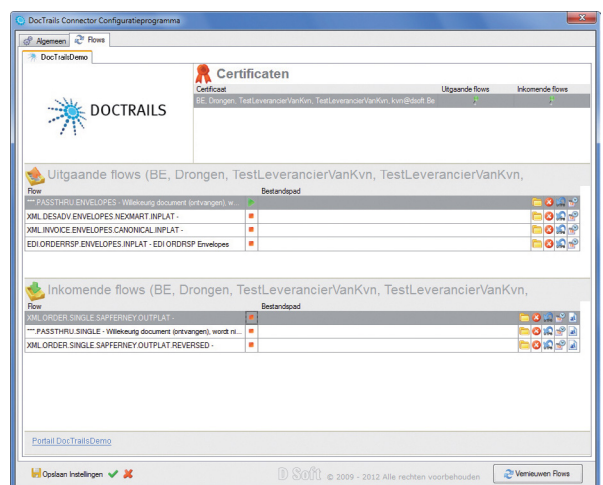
DocTrails Connector Configuratieprogramma

Algemeen | Flows

DocTrailsDemo

DOCTRAILS

Certificaten

| Certificaat | Uitgaande flows | Inkomende flows |
|---|---|---|
| BE, Drongen, TestLeverancierVanKvn, TestLeverancierVanKvn, kvn@dsoft.Be | | |

Uitgaande flows (BE, Drongen, TestLeverancierVanKvn, TestLeverancierVanKvn,

| Flow | | Bestandspad |
|---|---|---|
| ***.PASSTHRU.ENVELOPES - Willekeurig document (ontvangen), w... | | |
| XML.DESADV.ENVELOPES.NEXMART.INPLAT - | | |
| XML.INVOICE.ENVELOPES.CANONICAL.INPLAT - | | |
| EDI.ORDERRSP.ENVELOPES.INPLAT - EDI ORDRSP Envelopes | | |

Inkomende flows (BE, Drongen, TestLeverancierVanKvn, TestLeverancierVanKvn,

| Flow | | Bestandspad |
|---|---|---|
| XML.ORDER.SINGLE.SAPFERNEY.OUTPLAT - | | |
| ***.PASSTHRU.SINGLE - Willekeurig document (ontvangen), wordt ni... | | |
| XML.ORDER.SINGLE.SAPFERNEY.OUTPLAT.REVERSED - | | |

Portail DocTrailsDemo

Opslaan Instellingen

D Soft © 2009 - 2012 Alle rechten voorbehouden

Vernieuwen Flows